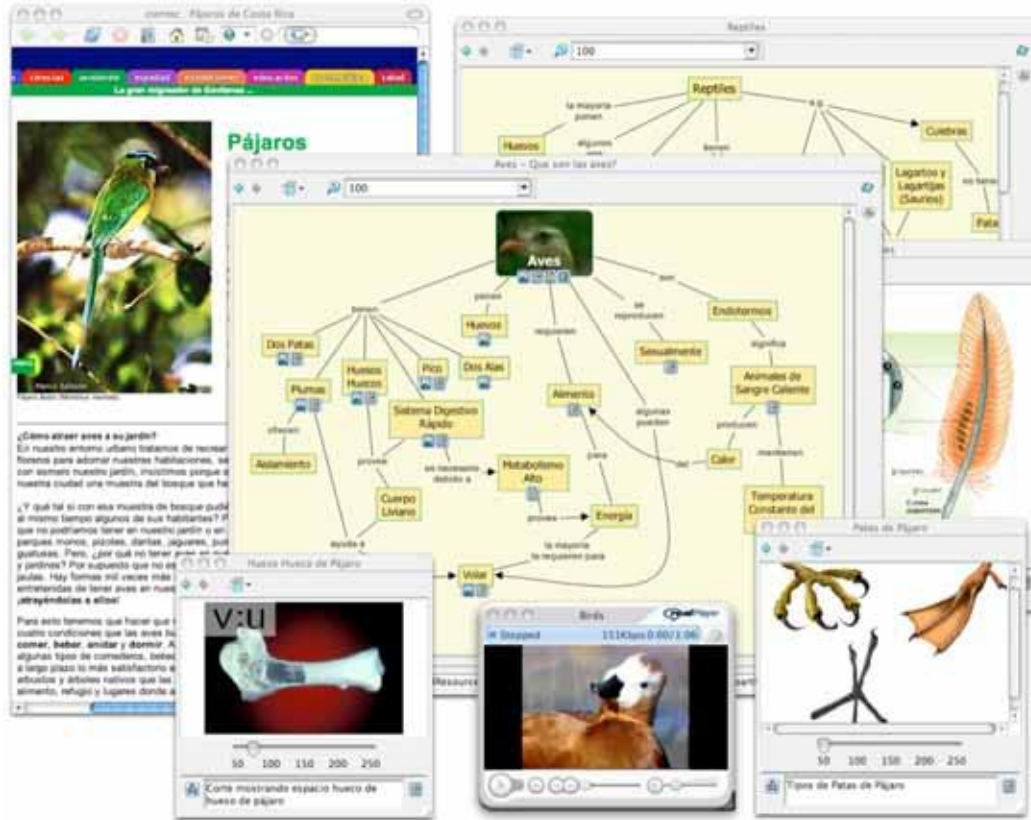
Pájaros de Costa Rica

ciencias | naturaleza | mundial | ecoturismo | educación | Salud

La gran migración de Gavilanes ...

Pájaros

¿Cómo atraer aves a su jardín?
En nuestro entorno urbano tratamos de recrear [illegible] floresta para adornar nuestras habitaciones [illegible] con esmero nuestro jardín, invitamos porque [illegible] nuestra ciudad una muestra del bosque que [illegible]

¿Y qué tal si con esa muestra de bosque pud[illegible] al mismo tiempo algunos de sus habitantes? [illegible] que no podríamos tener en nuestro jardín o en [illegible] parques monos, pizotes, dantas, jaguares, pu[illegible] guatusas. Pero, ¿por qué no tener aves en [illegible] y jardines? Por supuesto que no es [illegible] jaulas. Hay formas mil veces más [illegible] entretenidas de tener aves en nuestro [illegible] ¡atrayéndolas a ellos!

Para esto tenemos que hacer que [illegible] cuatro condiciones que las aves b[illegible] comer, beber, anidar y dormir. A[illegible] algunos tipos de comederos, bebe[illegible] a largo plazo lo más satisfactorio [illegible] arbustos y árboles nativos que les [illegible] alimento, refugio y lugares donde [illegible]

Reptiles

100

Reptiles
la mayoría ponen
Huevos
algunos
tienen
e.g.
Culebras
Lagartos y Lagartijas (Saurios)
no tienen
Patas

Aves - Que son las aves?

100

Aves
tienen
ponen
son
se reproducen
Dos Patas
Huevos
Endotermos
Plumas
Huesos Huecos
Pico
Dos Alas
Sexualmente
significa
requieren
Animales de Sangre Caliente
Sistema Digestivo Rápido
Alimento
algunos pueden
ofrecen
producen
Aislamiento
provee
es necesario debido a
Metabolismo Alto
para
Calor
del
mantienen
Cuerpo Liviano
provee
Energía
Temperatura Constante del
ayuda a
la mayoría la requieren para
Volar

Hueso Hueco de Pájaro

V:u

50 100 150 200 250

Corte mostrando espacio hueco de hueso de pájaro

Birds

RealPlayer

Stopped 151Kbps 0:00/1:06

Resources

Patas de Pájaro

50 100 150 200 250

Tipos de Patas de Pájaro